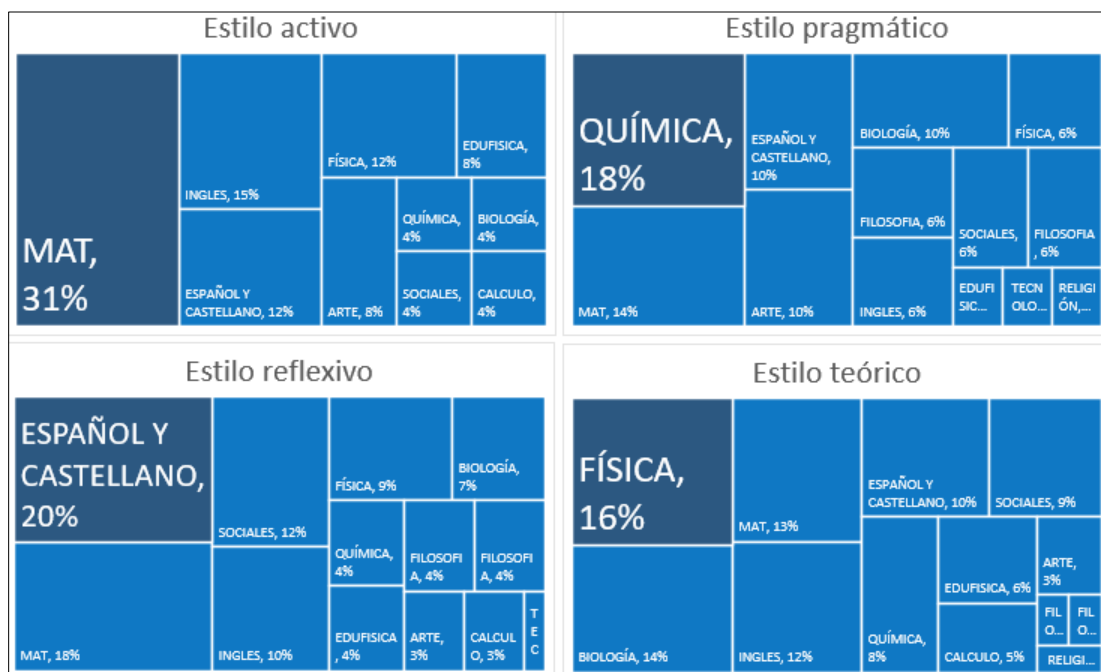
Estilo activo

MAT, 31%

INGLES, 15%

ESPAÑOL Y CASTELLANO, 12%

FÍSICA, 12%

EDUFISICA, 8%

ARTE, 8%

QUÍMICA, 4%

BIOLOGÍA, 4%

SOCIALES, 4%

CALCULO, 4%

Estilo pragmático

QUÍMICA, 18%

MAT, 14%

ESPAÑOL Y CASTELLANO, 10%

ARTE, 10%

BIOLOGÍA, 10%

FÍSICA, 6%

FILOSOFIA, 6%

INGLES, 6%

SOCIALES, 6%

FILOSOFIA, 6%

EDUFISIC...

TECNOLO...

RELIGIÓN,...

Estilo reflexivo

ESPAÑOL Y CASTELLANO, 20%

MAT, 18%

SOCIALES, 12%

INGLES, 10%

FÍSICA, 9%

BIOLOGÍA, 7%

QUÍMICA, 4%

FILOSOFIA, 4%

FILOSOFIA, 4%

EDUFISICA, 4%

ARTE, 3%

CALCULO, 3%

TEC

Estilo teórico

FÍSICA, 16%

BIOLOGÍA, 14%

MAT, 13%

INGLES, 12%

ESPAÑOL Y CASTELLANO, 10%

SOCIALES, 9%

QUÍMICA, 8%

EDUFISICA, 6%

ARTE, 3%

CALCULO, 5%

FILO...

FILO...

RELIGI...